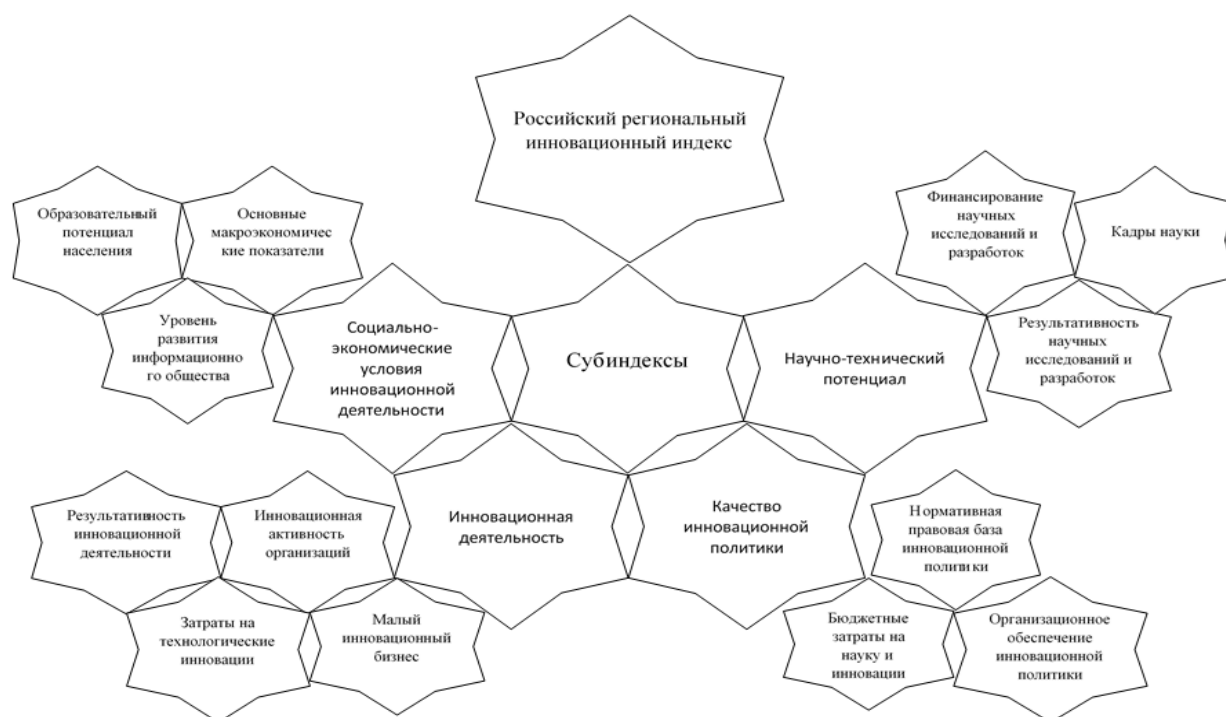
Российский региональный инновационный индекс

Образовательный потенциал населения

Основные макроэкономичес кие показатели

Уровень развития информационно го общества

Социально-экономические условия инновационной деятельности

Субиндексы

Научно-технический потенциал

Финансирование научных исследований и разработок

Кадры науки

Результативность научных исследований и разработок

Результативность инновационной деятельности

Инновационная активность организаций

Инновационная деятельность

Качество инновационной политики

Нормативная правовая база инновационной политики

Затраты на технологические инновации

Малый инновационный бизнес

Бюджетные затраты на науку и инновации

Организационное обеспечение инновационной политики